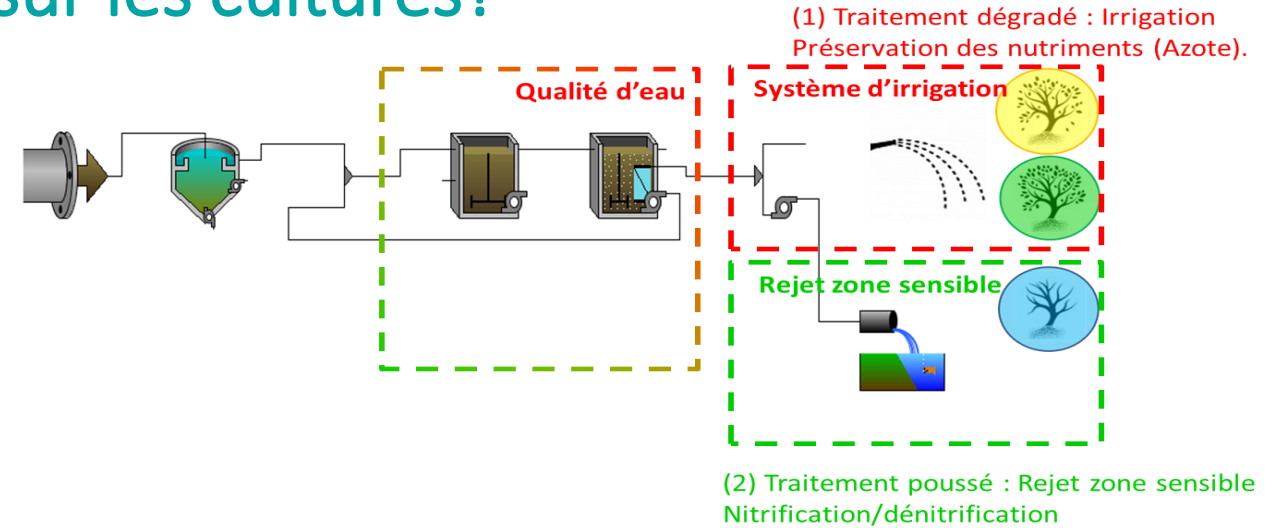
sur les cultures?

(1) Traitement dégradé : Irrigation
Préservation des nutriments (Azote).

Qualité d'eau

Système d'irrigation

Rejet zone sensible

(2) Traitement poussé : Rejet zone sensible
Nitrification/dénitrification